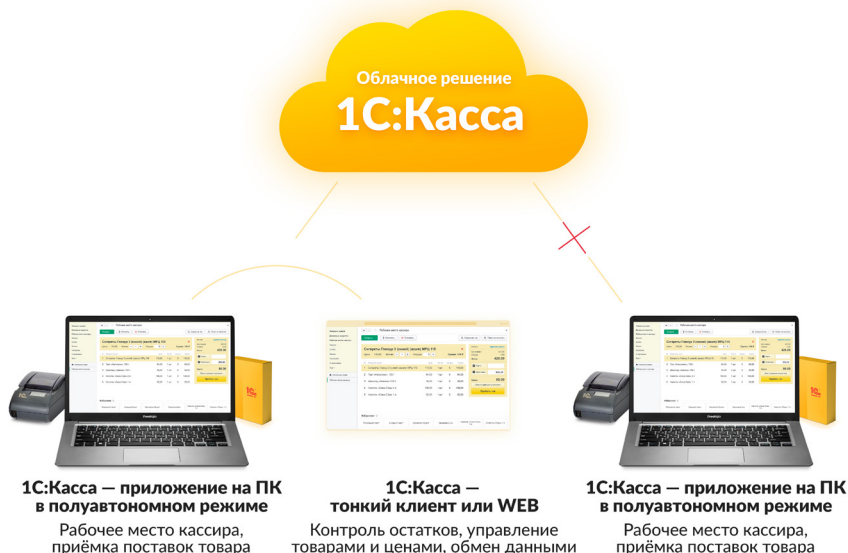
Облачное решение
1С:Касса

1С:Касса — приложение на ПК в полуавтономном режиме
Рабочее место кассира, приёмка поставок товара

1С:Касса — тонкий клиент или WEB
Контроль остатков, управление товарами и ценами, обмен данными

1С:Касса — приложение на ПК в полуавтономном режиме
Рабочее место кассира, приёмка поставок товара